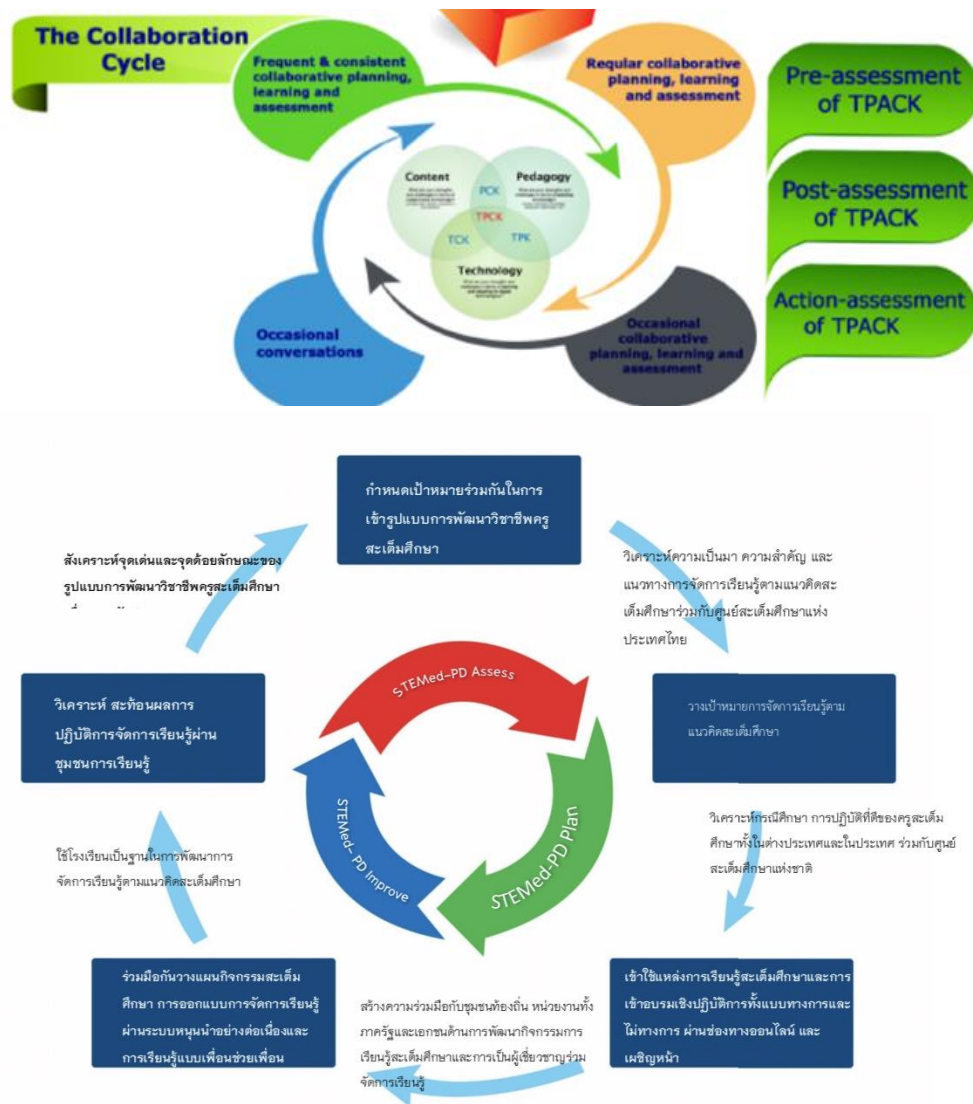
The Collaboration Cycle

Frequent & consistent collaborative planning, learning and assessment

Regular collaborative planning, learning and assessment

Content

Pedagogy

PCK

TPCK

TCK

TPK

Technology

Occasional conversations

Occasional collaborative planning, learning and assessment

Pre-assessment of TPACK

Post-assessment of TPACK

Action-assessment of TPACK

กำหนดเป้าหมายร่วมกันในการเข้ารูปแบบการพัฒนาวิชาชีพครูสะเต็มศึกษา

วิเคราะห์ความเป็นมา ความสำคัญ และแนวทางการจัดการเรียนรู้ตามแนวคิดสะเต็มศึกษาร่วมกับศูนย์สะเต็มศึกษาแห่งประเทศไทย

วางเป้าหมายการจัดการเรียนรู้ตามแนวคิดสะเต็มศึกษา

วิเคราะห์กรณีศึกษา การปฏิบัติที่ดีของครูสะเต็มศึกษาทั้งในต่างประเทศและในประเทศ ร่วมกับศูนย์สะเต็มศึกษาแห่งชาติ

เข้าใช้แหล่งการเรียนรู้สะเต็มศึกษาและการเข้าอบรมเชิงปฏิบัติการทั้งแบบทางการและไม่ทางการ ผ่านช่องทางออนไลน์ และเผชิญหน้า

สร้างความร่วมมือกับชุมชนท้องถิ่น หน่วยงานทั้งภาครัฐและเอกชนด้านการพัฒนากิจกรรมการเรียนรู้สะเต็มศึกษาและการเป็นผู้เชี่ยวชาญร่วมจัดการเรียนรู้

ร่วมมือกันวางแผนกิจกรรมสะเต็มศึกษา การออกแบบการจัดการเรียนรู้ผ่านระบบหมุนนำอย่างต่อเนื่องและการเรียนรู้แบบเพื่อนช่วยเพื่อน

ใช้โรงเรียนเป็นฐานในการพัฒนาการจัดการเรียนรู้ตามแนวคิดสะเต็มศึกษา

วิเคราะห์ สะท้อนผลการปฏิบัติการจัดการเรียนรู้ผ่านชุมชนการเรียนรู้

สังเคราะห์จุดเด่นและจุดด้อยลักษณะของรูปแบบการพัฒนาวิชาชีพครูสะเต็มศึกษา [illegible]

STEMed-PD Assess

STEMed-PD Plan

STEMed- PD Improve